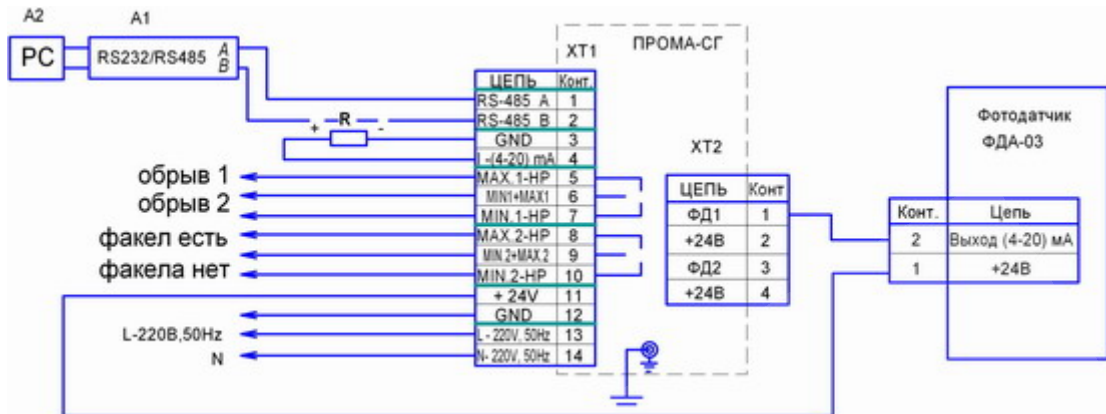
A2

A1

PC

RS232/RS485

A
B

XT1

ПРОМА-СГ

| ЦЕПЬ | Конт |
|---|---|
| RS-485 A | 1 |
| RS-485 B | 2 |
| GND | 3 |
| I -(4-20) mA | 4 |
| MAX.1-HP | 5 |
| MIN1+MAX1 | 6 |
| MIN.1-HP | 7 |
| MAX.2-HP | 8 |
| MIN.2+MAX.2 | 9 |
| MIN.2-HP | 10 |
| + 24V | 11 |
| GND | 12 |
| L - 220V, 50Hz | 13 |
| N- 220V, 50Hz | 14 |

+ R -

обрыв 1

обрыв 2

факел есть

факела нет

L-220B,50Hz

N

XT2

| ЦЕПЬ | Конт |
|---|---|
| ФД1 | 1 |
| +24В | 2 |
| ФД2 | 3 |
| +24В | 4 |

Фотодатчик
ФДА-03

| Конт. | Цепь |
|---|---|
| 2 | Выход (4-20) мА |
| 1 | +24В |